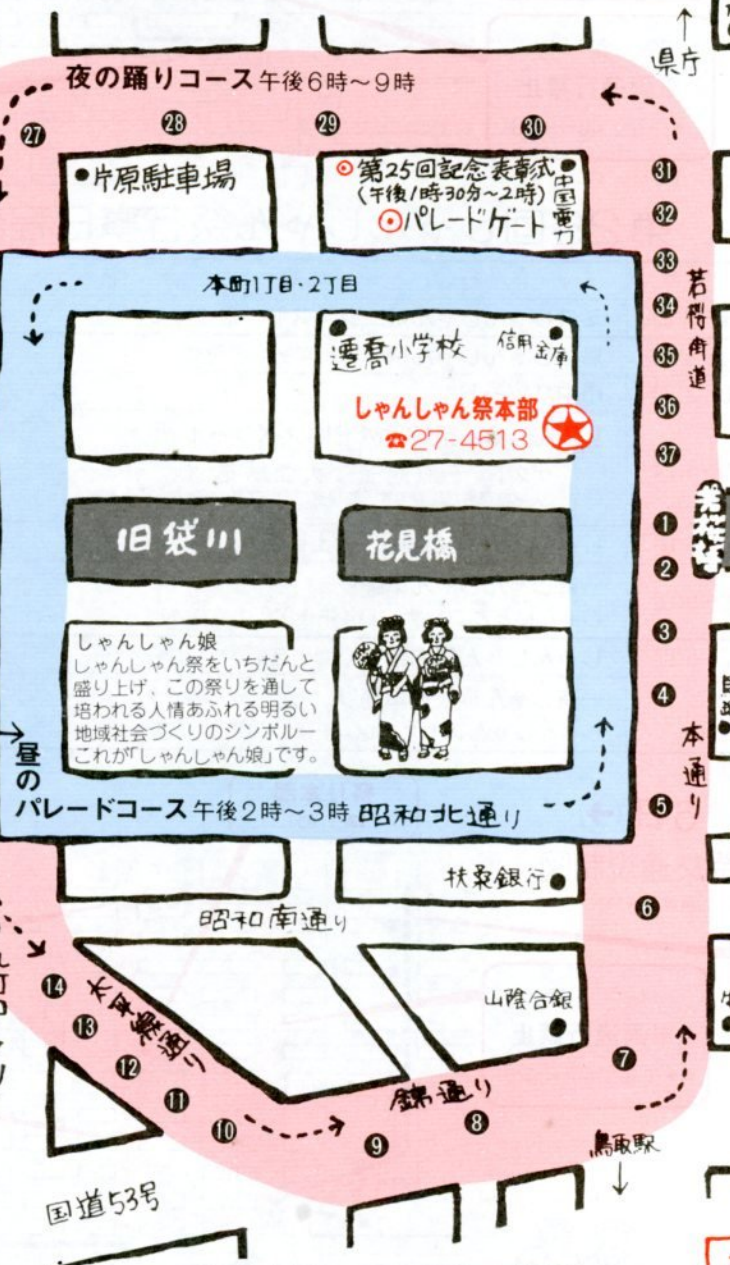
夜の踊りコース 午後6時～9時

↑
県庁

27 28 29 30

●片原駐車場

⊙第25回記念表彰式
(午後1時30分～2時)
⊙パレードゲート

●中国電力

31 32 33 34 35 36 37

若桜街道

本町1丁目・2丁目

●遷喬小学校 信用金庫●

しゃんしゃん祭本部
☎27-4513

旧袋川

花見橋

しゃんしゃん娘
しゃんしゃん祭をいちだんと盛り上げ、この祭りを通して培われる人情あふれる明るい地域社会づくりのシンボルーこれが「しゃんしゃん娘」です。

1 2 3 4 5

本通り

昼の
パレードコース 午後2時～3時 昭和北通り

扶桑銀行●

6

昭和南通り

14 13 12 11 10

太平線通り

山陰合銀●

7

鋳物通り

9 8

鳥取駅
↓

国道53号